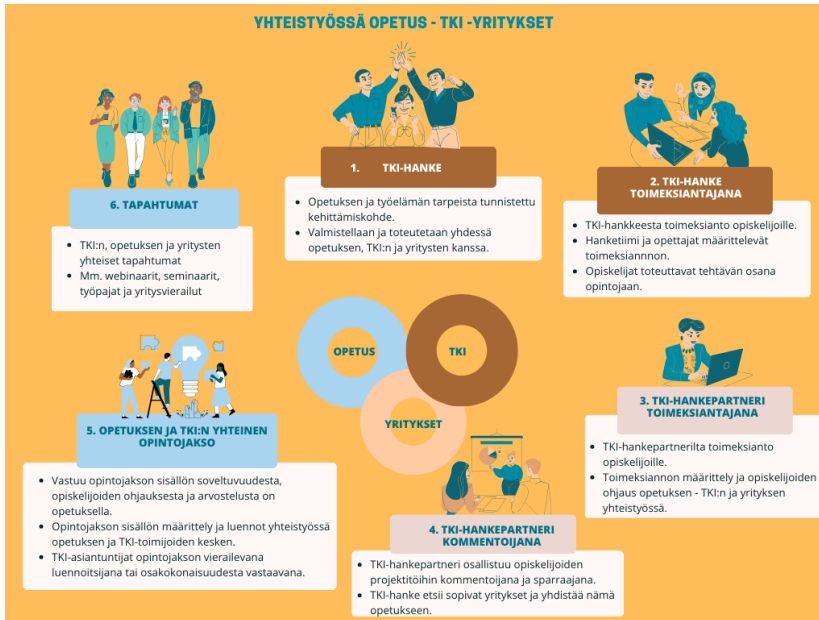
YHTEISTYÖSSÄ OPETUS - TKI -YRITYKSET

1. TKI-HANKE

- Opetuksen ja työelämän tarpeista tunnistettu kehittämiskohde.
- Valmistellaan ja toteutetaan yhdessä opetuksen, TKI:n ja yritysten kanssa.

2. TKI-HANKE TOIMEKSIANTAJANA

- TKI-hankkeesta toimeksianto opiskelijoille.
- Hanketiimi ja opettajat määrittelevät toimeksiannon.
- Opiskelijat toteuttavat tehtävän osana opintojaan.

3. TKI-HANKEPARTNERI TOIMEKSIANTAJANA

- TKI-hankepartnerilta toimeksianto opiskelijoille.
- Toimeksiannon määrittely ja opiskelijoiden ohjaus opetuksen - TKI:n ja yrityksen yhteistyössä.

4. TKI-HANKEPARTNERI KOMMENTOIJANA

- TKI-hankepartneri osallistuu opiskelijoiden projektitöihin kommentoijana ja sparraajana.
- TKI-hanke etsii sopivat yritykset ja yhdistää nämä opetukseen.

5. OPETUKSEN JA TKI:N YHTEINEN OPINTOJAKSO

- Vastuu opintojakson sisällön soveltuvuudesta, opiskelijoiden ohjauksesta ja arvostelusta on opetuksella.
- Opintojakson sisällön määrittely ja luennot yhteistyössä opetuksen ja TKI-toimijoiden kesken.
- TKI-asiantuntijat opintojakson vierailevana luennoitsijana tai osakokonaisuudesta vastaavana.

6. TAPAHTUMAT

- TKI:n, opetuksen ja yritysten yhteiset tapahtumat
- Mm. webinaarit, seminaarit, työpajat ja yritysvierailut

OPETUS

TKI

YRITYKSET